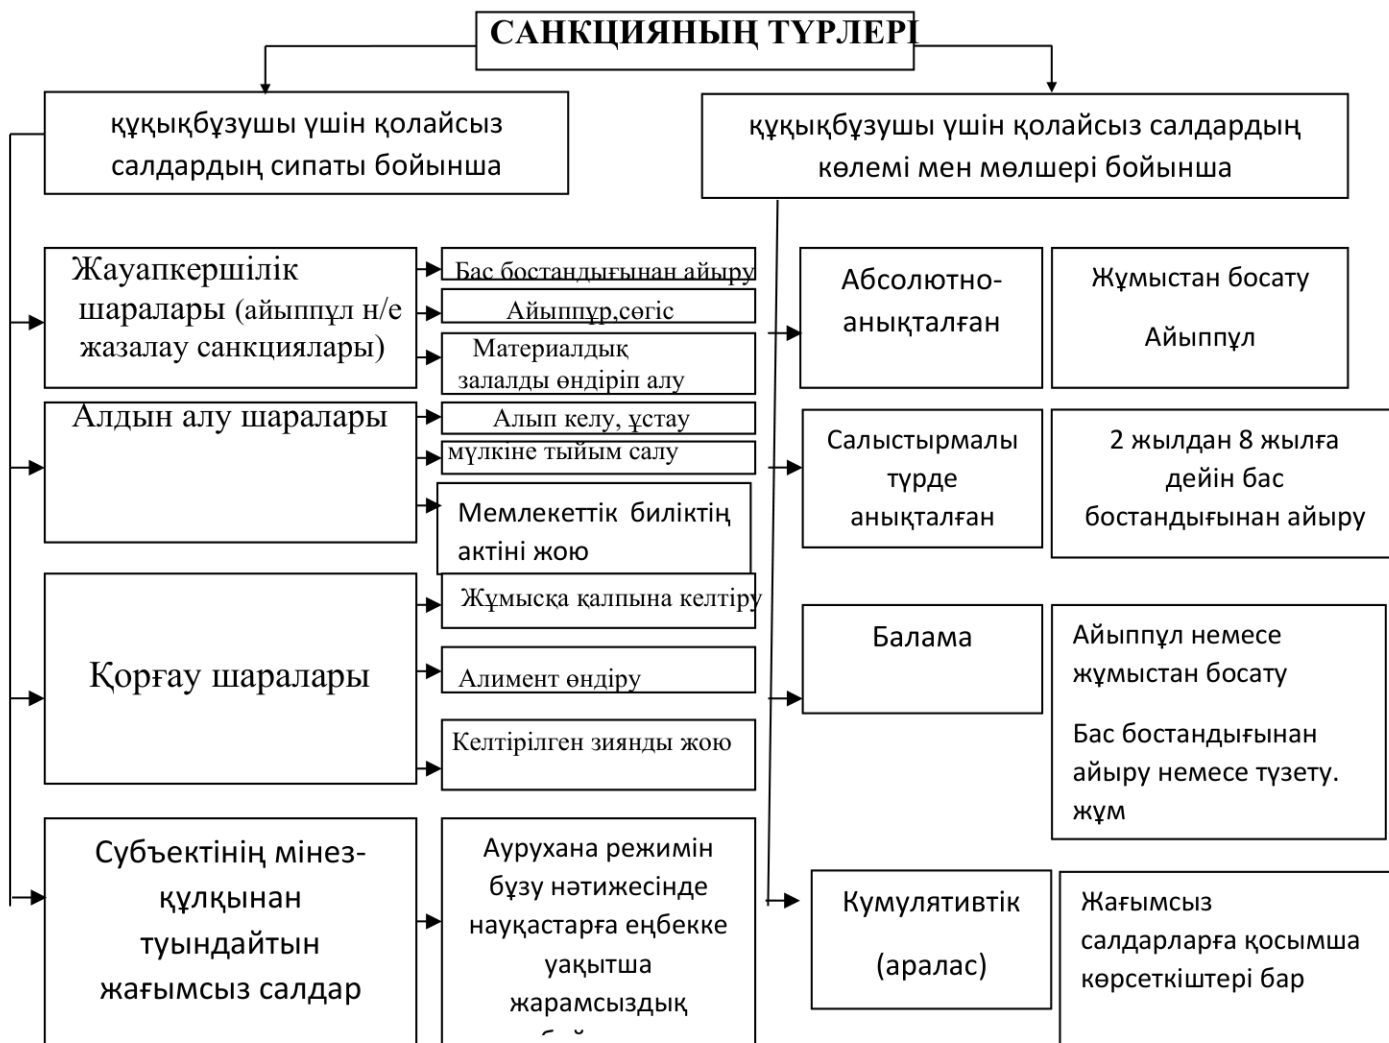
САНКЦИЯНЫҢ ТҮРЛЕРІ

құқықбұзушы үшін қолайсыз салдардың сипаты бойынша

Жауапкершілік шаралары (айыппұл н/е жазалау санкциялары)

Бас бостандығынан айыру

Айыппұр,сөгіс

Материалдық залалды өндіріп алу

Алдын алу шаралары

Алып келу, ұстау

мүлкіне тыйым салу

Мемлекеттік биліктің актіні жою

Қорғау шаралары

Жұмысқа қалпына келтіру

Алимент өндіру

Келтірілген зиянды жою

Субъектінің мінез-құлқынан туындайтын жағымсыз салдар

Аурухана режимін бұзу нәтижесінде науқастарға еңбекке уақытша жарамсыздық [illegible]

құқықбұзушы үшін қолайсыз салдардың көлемі мен мөлшері бойынша

Абсолютно-анықталған

Жұмыстан босату

Айыппұл

Салыстырмалы түрде анықталған

2 жылдан 8 жылға дейін бас бостандығынан айыру

Балама

Айыппұл немесе жұмыстан босату

Бас бостандығынан айыру немесе түзету. жұм

Кумулятивтік (аралас)

Жағымсыз салдарларға қосымша көрсеткіштері бар